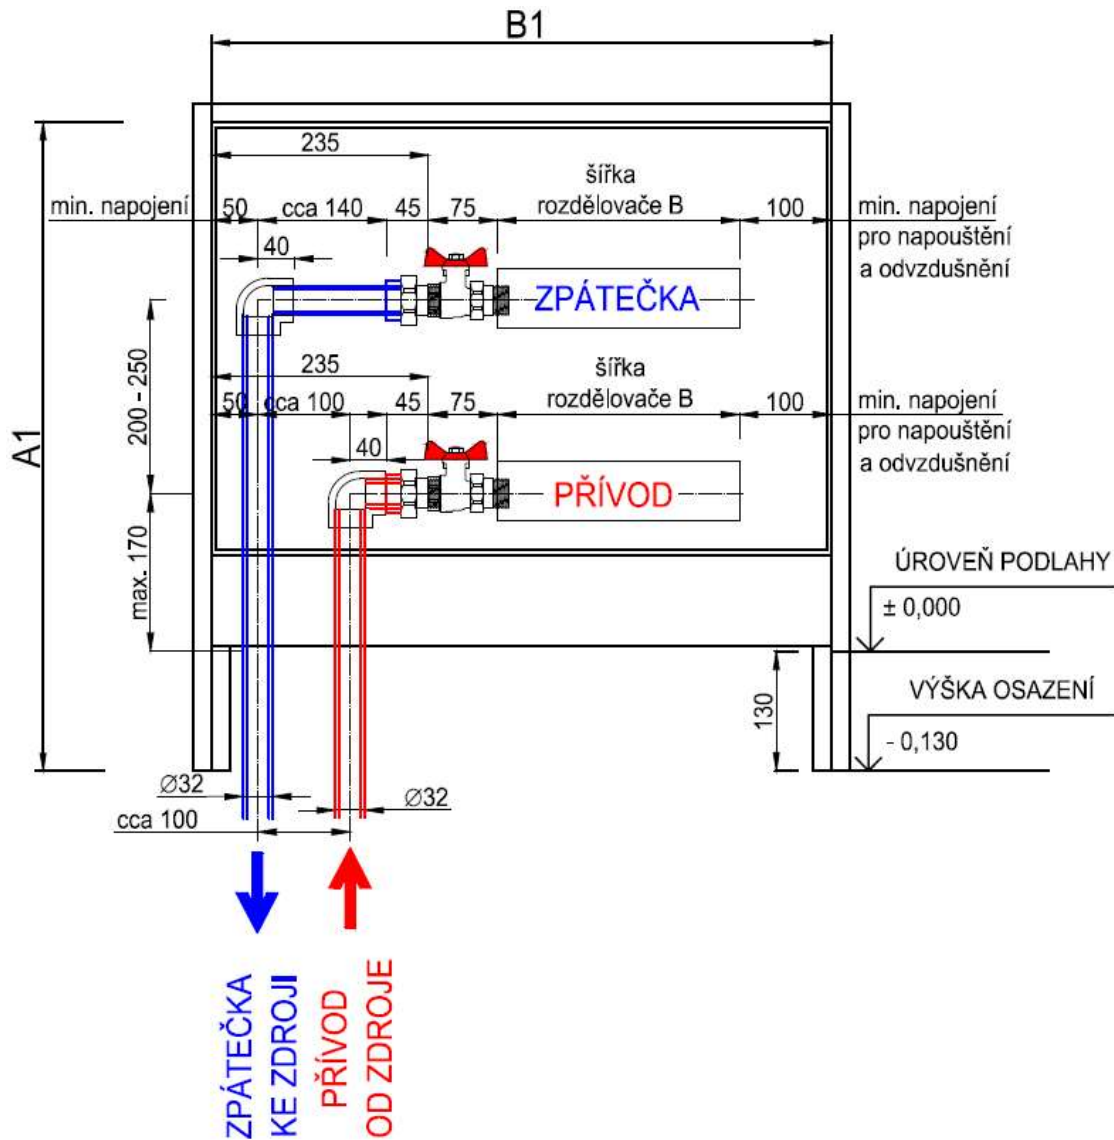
B1

235

min. napojení 50 cca 140 45 75 šířka rozdělovače B 100 min. napojení pro napouštění a odvzdušnění

40

ZPÁTEČKA

235

50 cca 100 45 75 šířka rozdělovače B 100 min. napojení pro napouštění a odvzdušnění

40

PŘÍVOD

200 - 250

max. 170

A1

ÚROVEŇ PODLAHY
± 0,000

VÝŠKA OSAZENÍ
- 0,130

130

Ø32

Ø32

cca 100

ZPÁTEČKA KE ZDROJI

PŘÍVOD OD ZDROJE